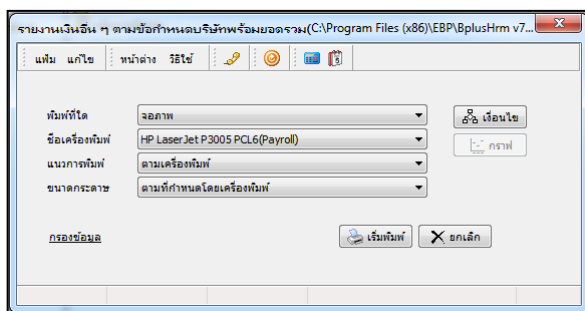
รายงานเงินอื่น ๆ ตามข้อกำหนดบริษัทพร้อมยอดรวม(C:\Program Files (x86)\EBP\BplusHrm v7...

แฟ้ม แก้ไข หน้าต่าง วิธีใช้

พิมพ์ที่ใด จอภาพ
ชื่อเครื่องพิมพ์ HP LaserJet P3005 PCL6(Payroll)
แนวการพิมพ์ ตามเครื่องพิมพ์
ขนาดกระดาษ ตามที่กำหนดโดยเครื่องพิมพ์

เงื่อนไข
กราฟ

กรองข้อมูล

เริ่มพิมพ์
ยกเลิก